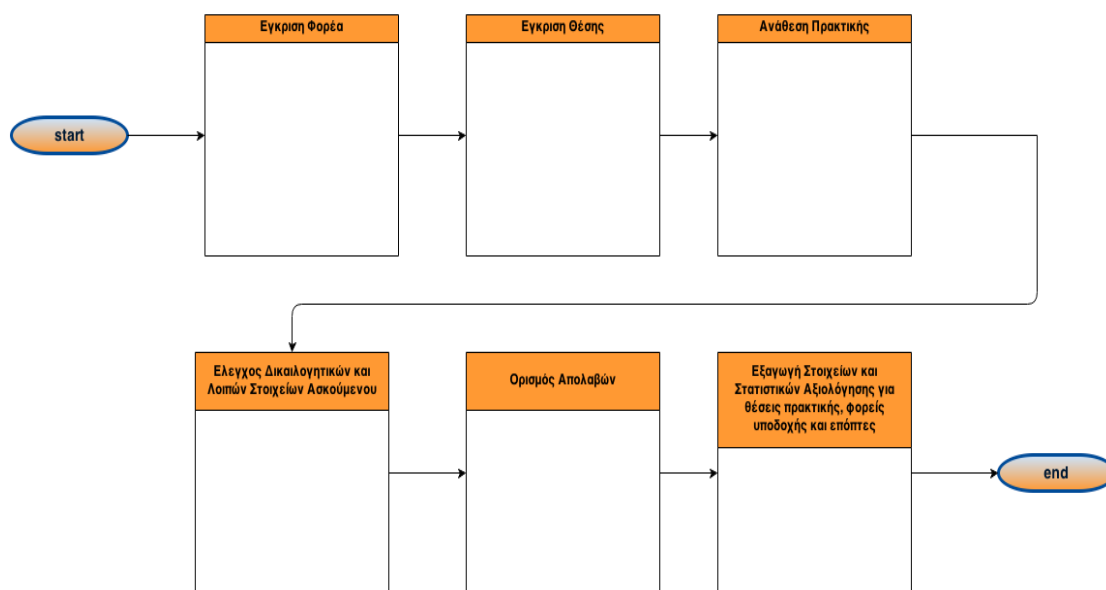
start

Εγκριση Φορέα

Εγκριση Θέσης

Ανάθεση Πρακτικής

Ελεγχος Δικαιλογητικών και Λοιπών Στοιχείων Ασκούμενου

Ορισμός Απολαβών

Εξαγωγή Στοιχείων και Στατιστικών Αξιολόγησης για θέσεις πρακτικής, φορείς υποδοχής και επόπτες

end